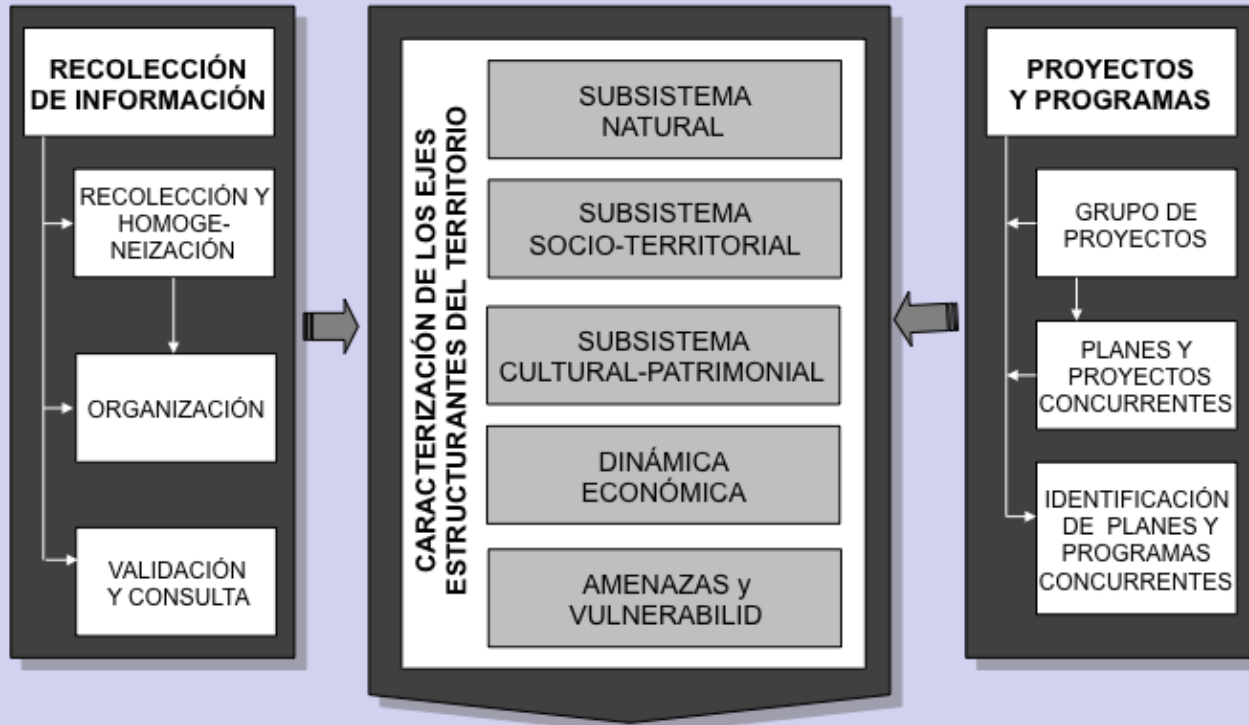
RECOLECCIÓN DE INFORMACIÓN

RECOLECCIÓN Y HOMOGENEIZACIÓN

ORGANIZACIÓN

VALIDACIÓN Y CONSULTA

CARACTERIZACIÓN DE LOS EJES ESTRUCTURANTES DEL TERRITORIO

SUBSISTEMA NATURAL

SUBSISTEMA SOCIO-TERRITORIAL

SUBSISTEMA CULTURAL-PATRIMONIAL

DINÁMICA ECONÓMICA

AMENAZAS y VULNERABILID

PROYECTOS Y PROGRAMAS

GRUPO DE PROYECTOS

PLANES Y PROYECTOS CONCURRENTES

IDENTIFICACIÓN DE PLANES Y PROGRAMAS CONCURRENTES